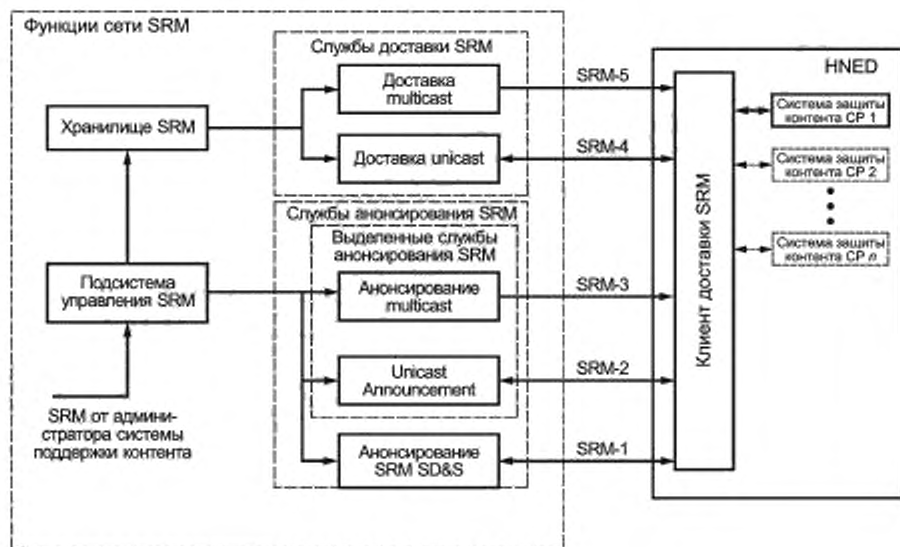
Функции сети SRM

Службы доставки SRM

Доставка multicast

Хранилище SRM

Доставка unicast

Службы анонсирования SRM

Выделенные службы анонсирования SRM

Подсистема управления SRM

Анонсирование multicast

Unicast Announcement

SRM от администратора системы поддержки контента

Анонсирование SRM SD&S

SRM-5

SRM-4

SRM-3

SRM-2

SRM-1

HNED

Клиент доставки SRM

Система защиты контента CP 1

Система защиты контента CP 2

Система защиты контента CP n